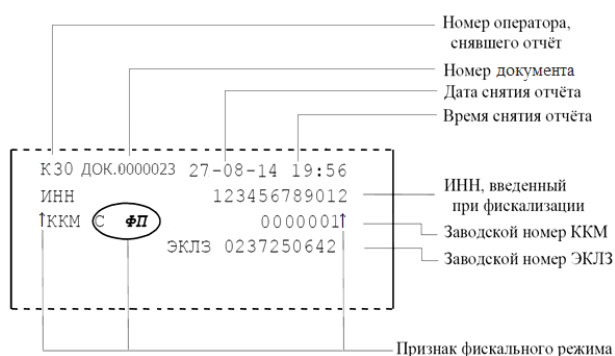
Номер оператора, снявшего отчёт

Номер документа

Дата снятия отчёта

Время снятия отчёта

К30 ДОК.0000023 27-08-14 19:56
ИНН 123456789012
ККМ С ФП 0000001
ЭКЛЗ 0237250642

ИНН, введенный при фискализации

Заводской номер ККМ

Заводской номер ЭКЛЗ

Признак фискального режима